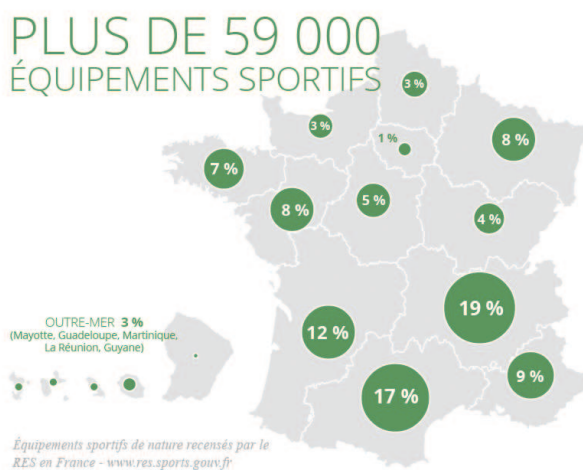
PLUS DE 59 000
ÉQUIPEMENTS SPORTIFS

3 %
3 %
1 %
8 %
7 %
5 %
8 %
4 %

OUTRE-MER 3 %
(Mayotte, Guadeloupe, Martinique, La Réunion, Guyane)

19 %
12 %
9 %
17 %

Équipements sportifs de nature recensés par le RES en France - www.res.sports.gouv.fr